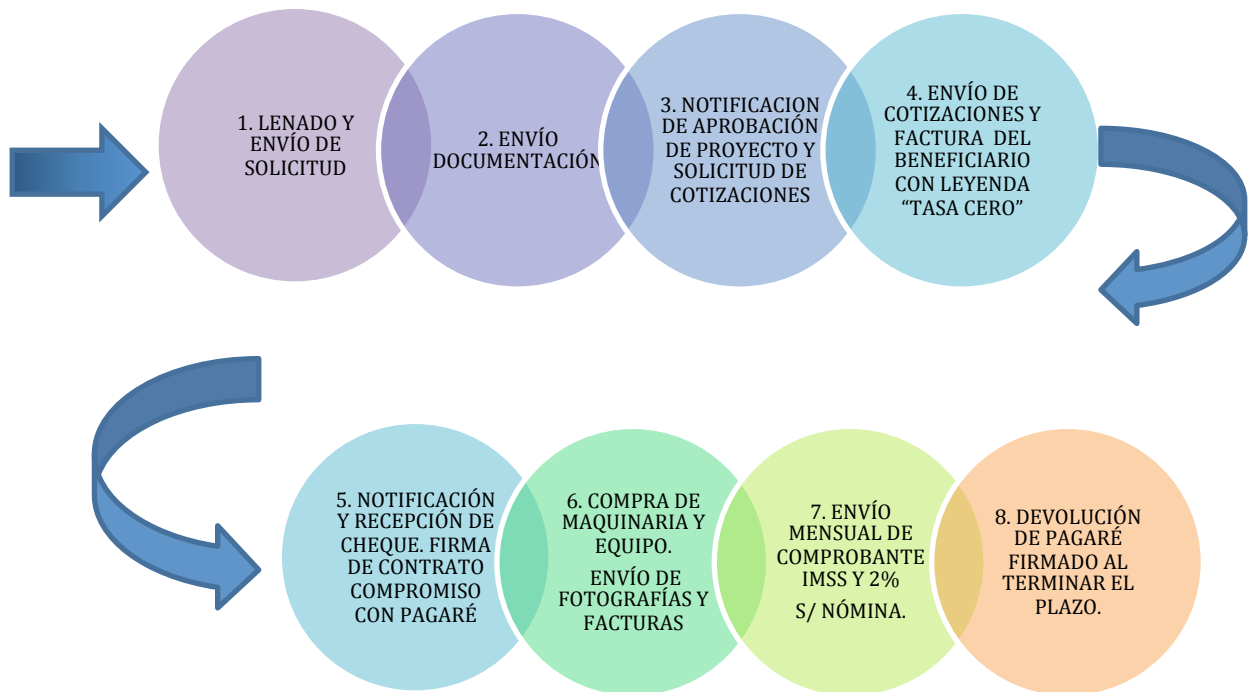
1. LENADO Y ENVÍO DE SOLICITUD

2. ENVÍO DOCUMENTACIÓN

3. NOTIFICACION DE APROBACIÓN DE PROYECTO Y SOLICITUD DE COTIZACIONES

4. ENVÍO DE COTIZACIONES Y FACTURA DEL BENEFICIARIO CON LEYENDA “TASA CERO”

5. NOTIFICACIÓN Y RECEPCIÓN DE CHEQUE. FIRMA DE CONTRATO COMPROMISO CON PAGARÉ

6. COMPRA DE MAQUINARIA Y EQUIPO.

ENVÍO DE FOTOGRAFÍAS Y FACTURAS

7. ENVÍO MENSUAL DE COMPROBANTE IMSS Y 2%

S/ NÓMINA.

8. DEVOLUCIÓN DE PAGARÉ FIRMADO AL TERMINAR EL PLAZO.